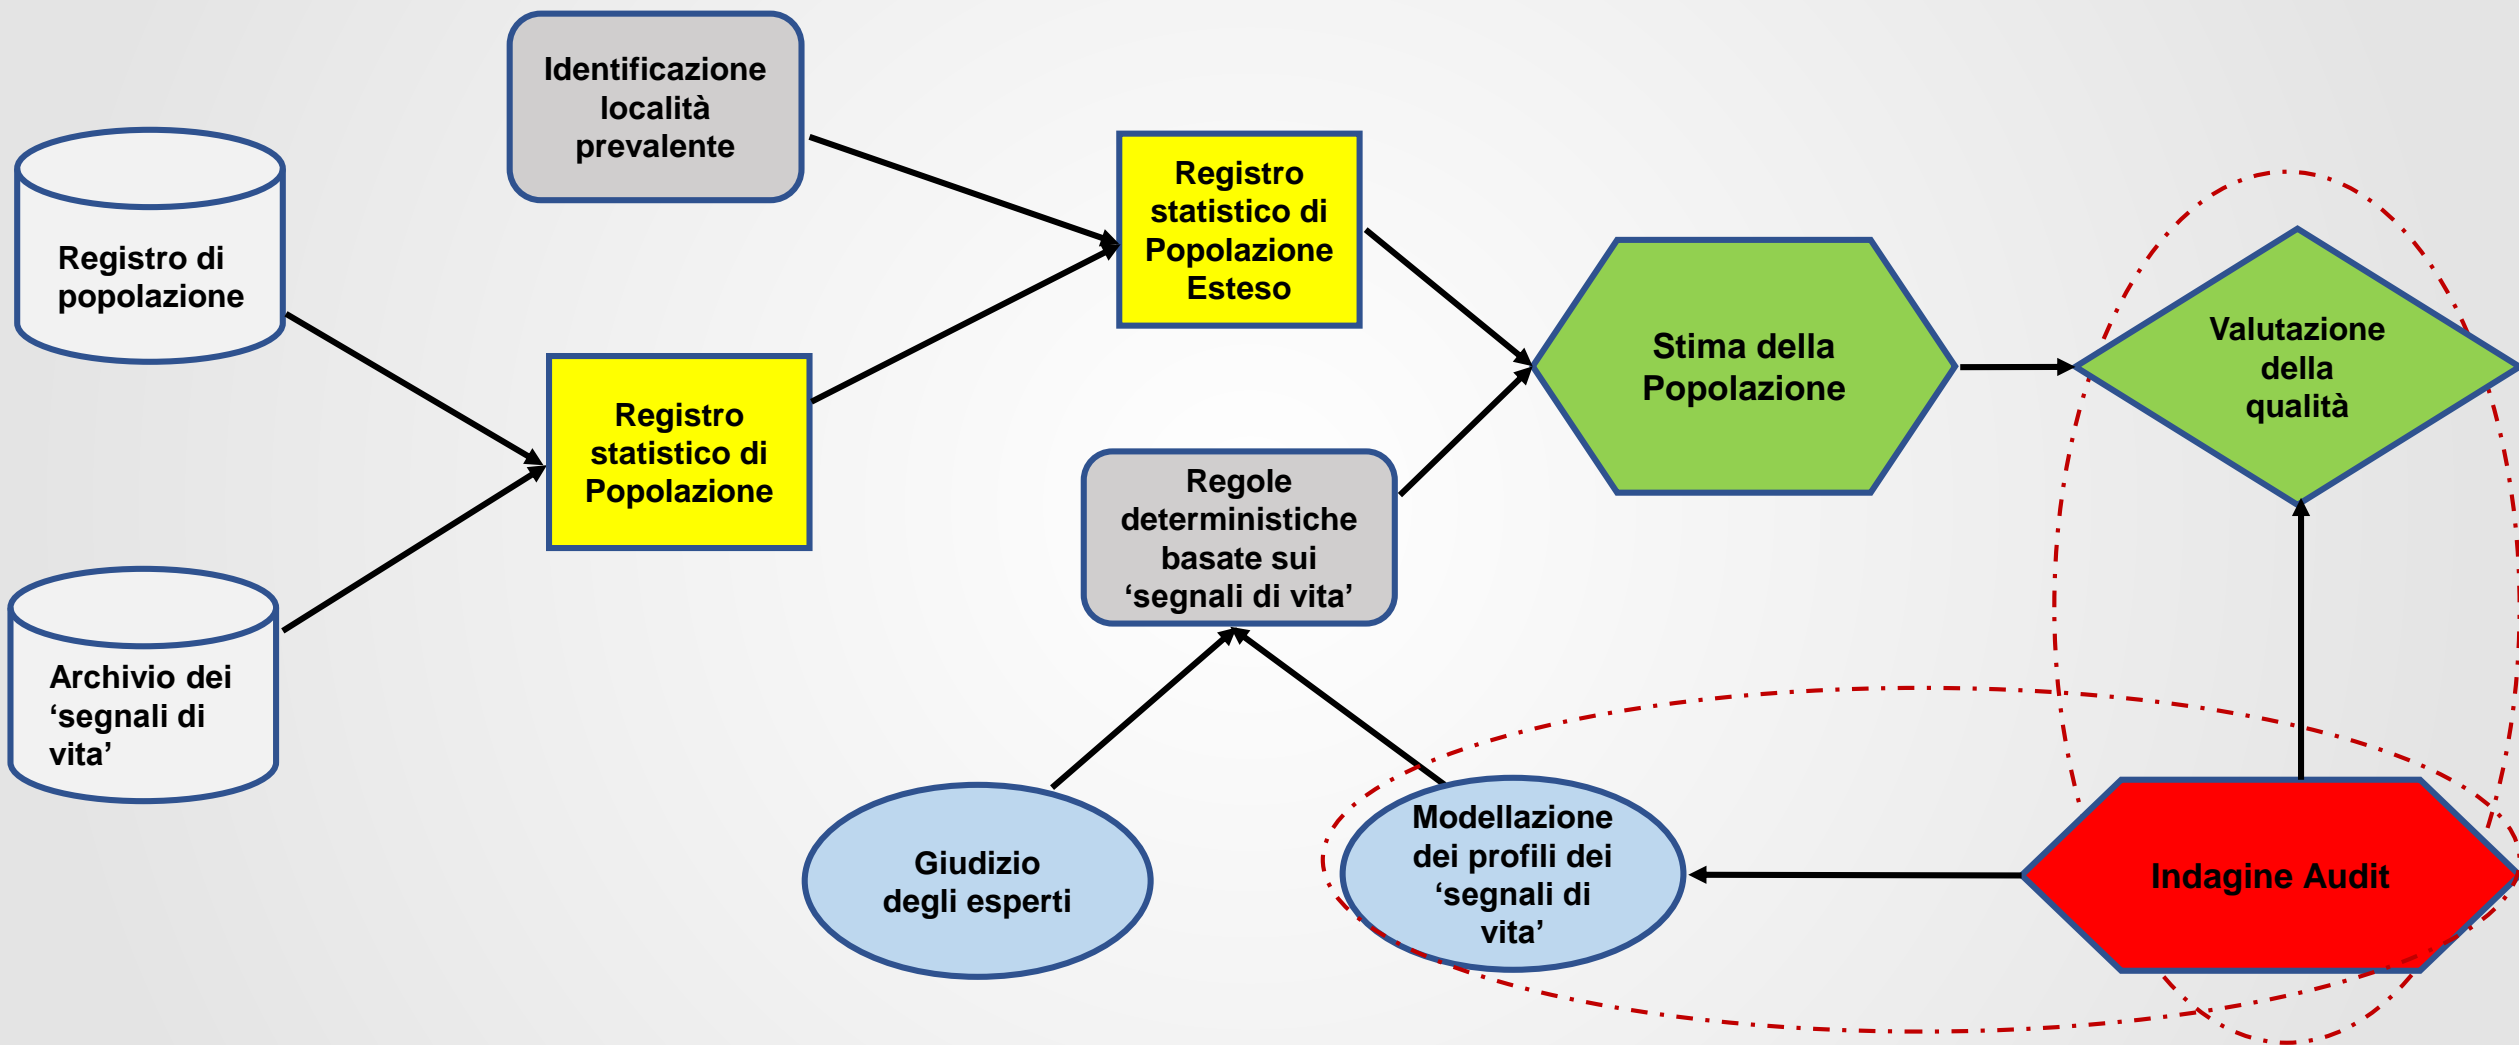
Identificazione località prevalente

Registro di popolazione

Registro statistico di Popolazione Esteso

Stima della Popolazione

Valutazione della qualità

Registro statistico di Popolazione

Regole deterministiche basate sui ‘segnali di vita’

Archivio dei ‘segnali di vita’

Giudizio degli esperti

Modellazione dei profili dei ‘segnali di vita’

Indagine Audit